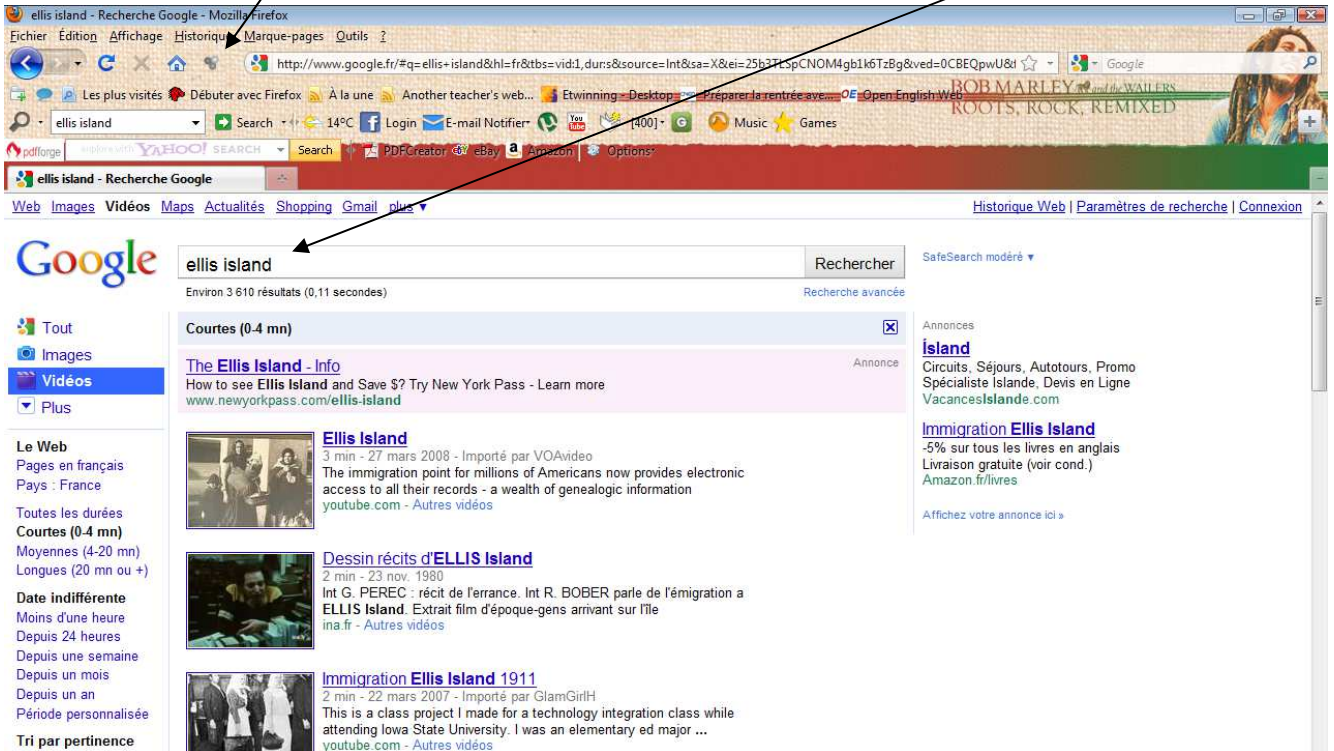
ellis island - Recherche Google - Mozilla Firefox

Fichier Édition Affichage Historique Marque-pages Outils ?

http://www.google.fr/#q=ellis+island&hl=fr&tbs=vid:1,dur:s&source=lnt&sa=X&ei=25b3TLSpCNOM4gb1k6TzBg&ved=0CBEQpwU&l

Google

Les plus visités Débuter avec Firefox À la une Another teacher's web... Etwinning - Desktop Préparer la rentrée ave... Open English Web

BOB MARLEY and the WAILERS ROOTS, ROCK, REMIXED

ellis island Search 14°C Login E-mail Notifier [400] Music Games

pdfforge YAHOO! SEARCH Search PDFCreator eBay Amazon Options

ellis island - Recherche Google

Web Images Vidéos Maps Actualités Shopping Gmail plus ▾

Historique Web | Paramètres de recherche | Connexion

Google

ellis island

Rechercher

SafeSearch modéré ▾

Environ 3 610 résultats (0,11 secondes)

Recherche avancée

Tout
Images
Vidéos
Plus

Le Web
Pages en français
Pays : France

Toutes les durées
Courtes (0-4 mn)
Moyennes (4-20 mn)
Longues (20 mn ou +)

Date indifférente
Moins d'une heure
Depuis 24 heures
Depuis une semaine
Depuis un mois
Depuis un an
Période personnalisée

Tri par pertinence

Courtes (0-4 mn)

The Ellis Island - Info
Annonce
How to see Ellis Island and Save $? Try New York Pass - Learn more
www.newyorkpass.com/ellis-island

Ellis Island
3 min - 27 mars 2008 - Importé par VOAvideo
The immigration point for millions of Americans now provides electronic access to all their records - a wealth of genealogic information
youtube.com - Autres vidéos

Dessin récits d'ELLIS Island
2 min - 23 nov. 1980
Int G. PEREC : récit de l'errance. Int R. BOBER parle de l'émigration a ELLIS Island. Extrait film d'époque-gens arrivant sur l'île
ina.fr - Autres vidéos

Immigration Ellis Island 1911
2 min - 22 mars 2007 - Importé par GlamGirlH
This is a class project I made for a technology integration class while attending Iowa State University. I was an elementary ed major ...
youtube.com - Autres vidéos

Annonces

Ísland
Circuits, Séjours, Autotours, Promo
Spécialiste Islande, Devis en Ligne
VacancesIslande.com

Immigration Ellis Island
-5% sur tous les livres en anglais
Livraison gratuite (voir cond.)
Amazon.fr/livres

Affichez votre annonce ici »